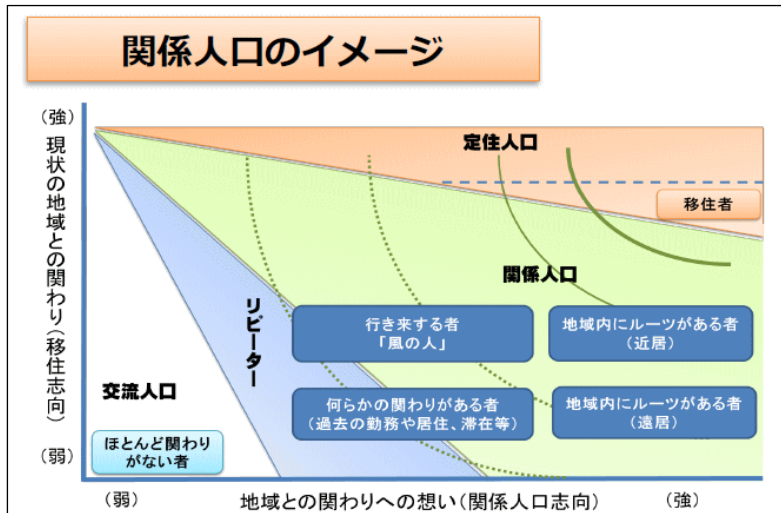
関係人口のイメージ

（強）

現状の地域との関わり（移住志向）

（弱）

定住人口

移住者

関係人口

リピーター

行き来する者
「風の人」

地域内にルーツがある者
（近居）

交流人口

何らかの関わりがある者
（過去の勤務や居住、滞在等）

地域内にルーツがある者
（遠居）

ほとんど関わりがない者

（弱）

地域との関わりへの想い（関係人口志向）

（強）